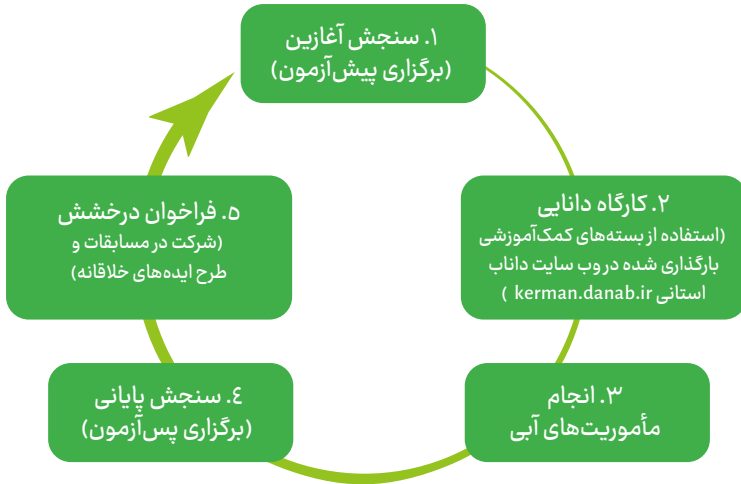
۱. سنجش آغازین
(برگزاری پیش‌آزمون)

۲. کارگاه دانایی
(استفاده از بسته‌های کمک‌آموزشی بارگذاری شده در وب سایت داناب استانی kerman.danab.ir )

۳. انجام
مأموریت‌های آبی

۴. سنجش پایانی
(برگزاری پس‌آزمون)

۵. فراخوان درخشش
(شرکت در مسابقات و طرح ایده‌های خلاقانه)